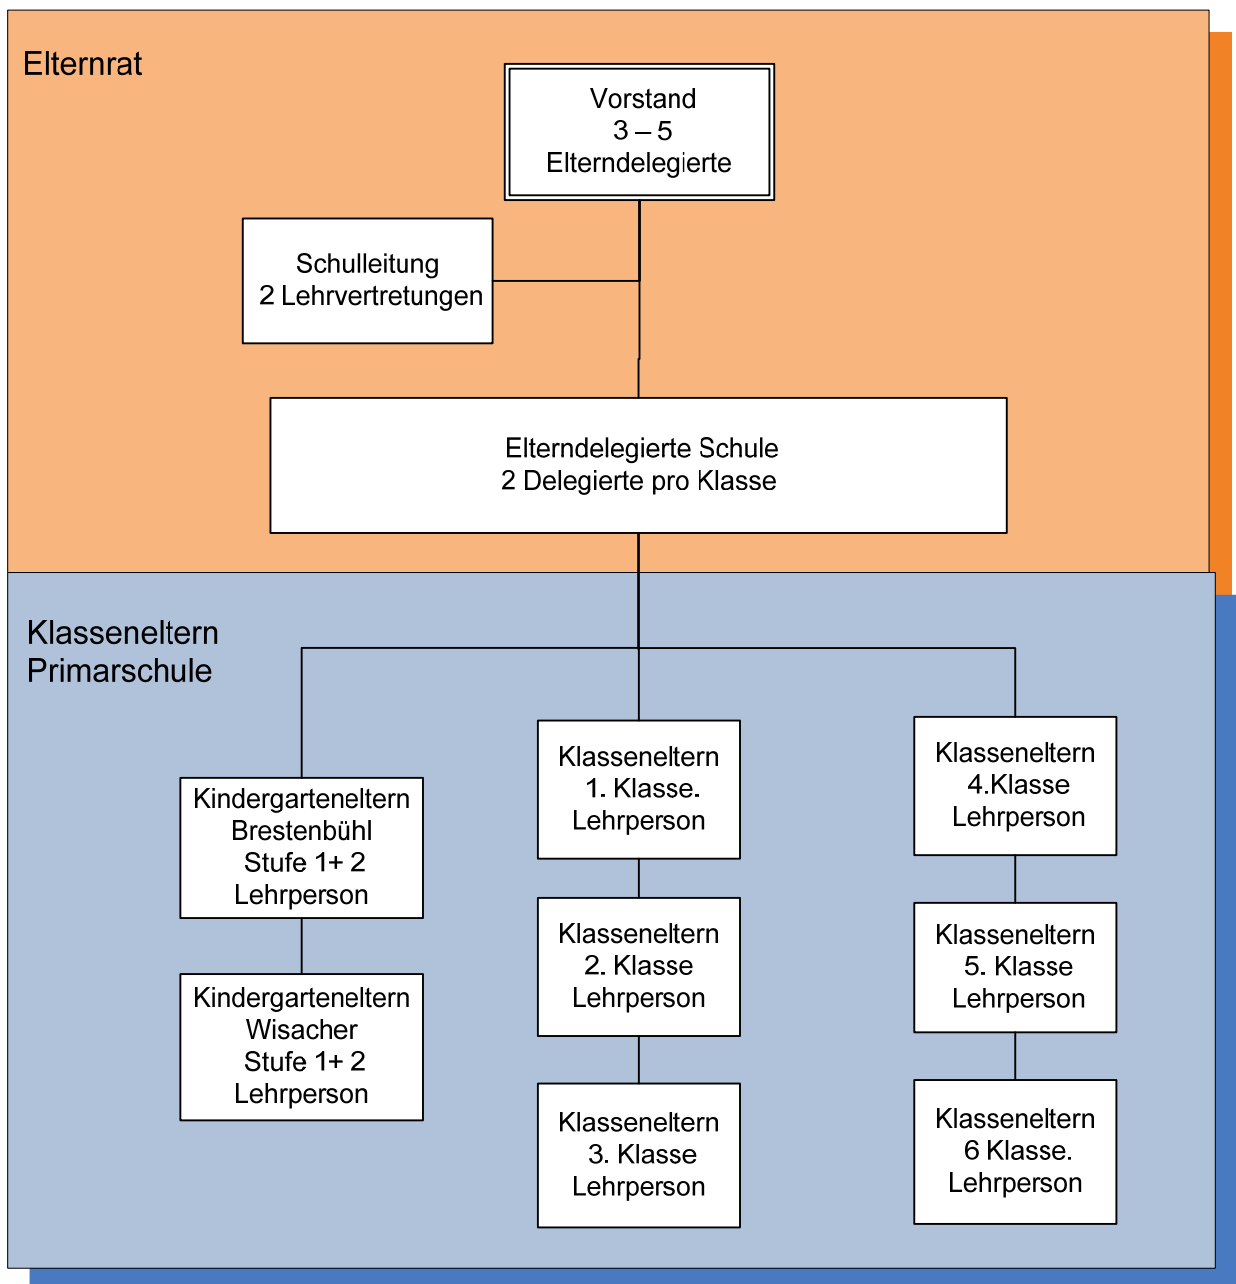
Elternrat

Vorstand
3 – 5
Elterndelegierte

Schulleitung
2 Lehrvertretungen

Elterndelegierte Schule
2 Delegierte pro Klasse

Klasseneltern
Primarschule

Kindergarteneltern
Brestenbühl
Stufe 1+ 2
Lehrperson

Kindergarteneltern
Wisacher
Stufe 1+ 2
Lehrperson

Klasseneltern
1. Klasse.
Lehrperson

Klasseneltern
2. Klasse
Lehrperson

Klasseneltern
3. Klasse
Lehrperson

Klasseneltern
4.Klasse
Lehrperson

Klasseneltern
5. Klasse
Lehrperson

Klasseneltern
6 Klasse.
Lehrperson